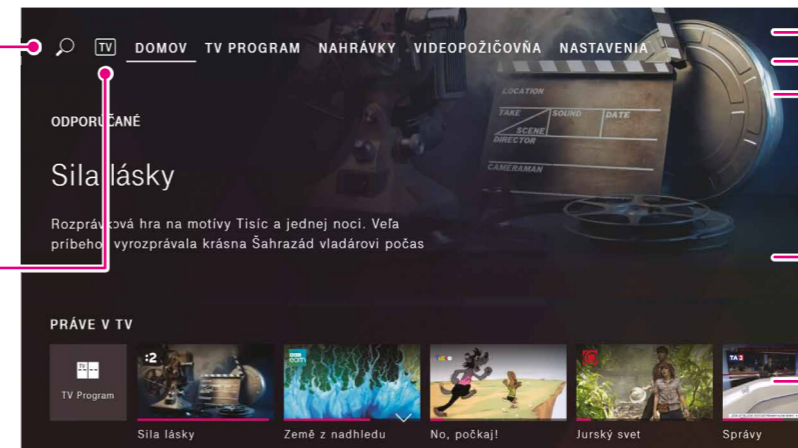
TV DOMOV TV PROGRAM NAHRÁVKY VIDEOPOŽIČOVŇA NASTAVENIA

LOCATION
TAKE SOUND DATE
SCENE
DIRECTOR
CAMERAMAN

ODPORÚČANÉ

Sila lásky

Rozprávková hra na motívy Tisíc a jednej noci. Veľa príbehov vyrozprávala krásna Šahrazád vladárovi počas

PRÁVE V TV

TV Program
:2
Sila lásky
Země z nadhledu
No, počkaj!
Jurský svet
TA3
Správy